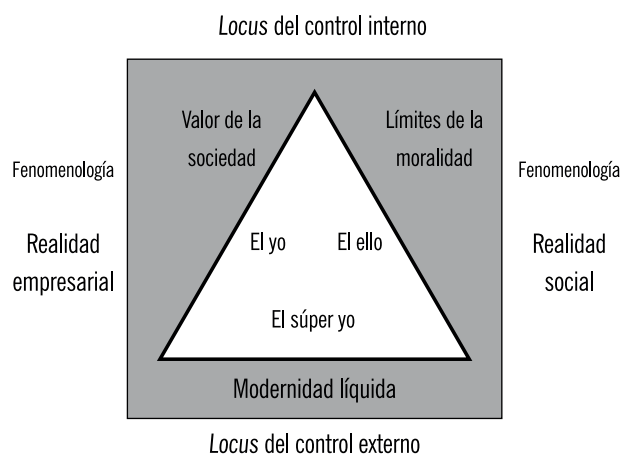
*Locus* del control interno

Fenomenología

Realidad empresarial

Valor de la sociedad

Límites de la moralidad

El yo

El ello

El súper yo

Modernidad líquida

Fenomenología

Realidad social

*Locus* del control externo